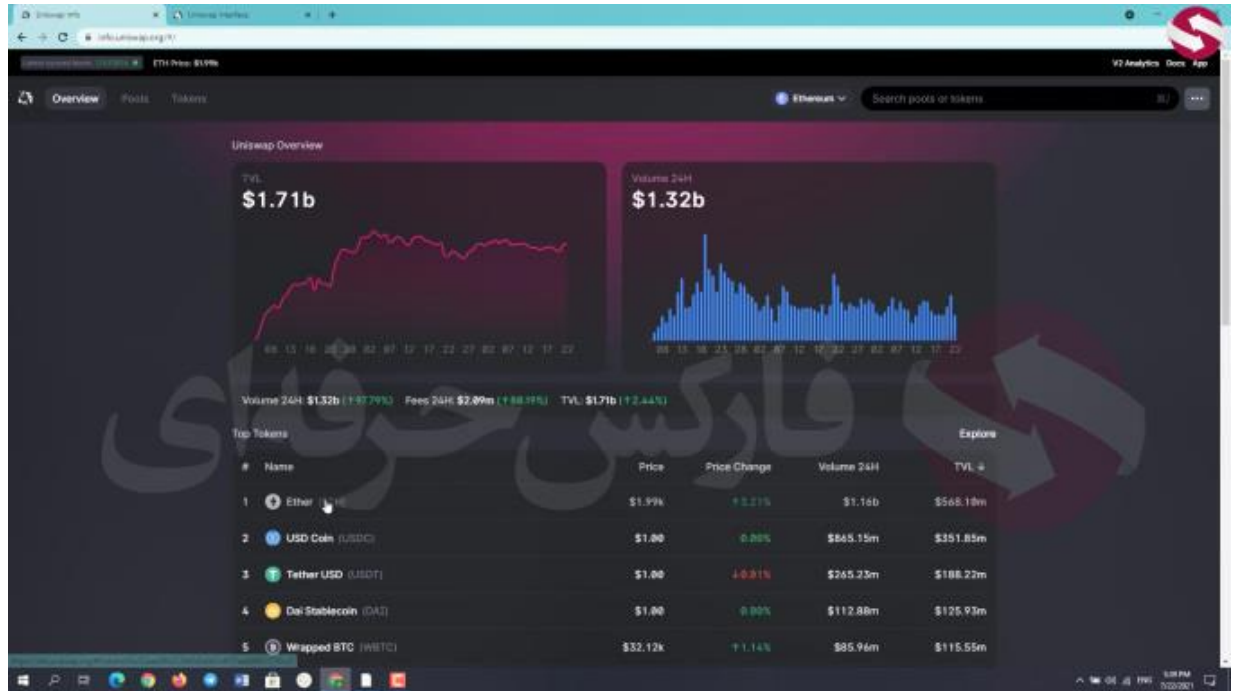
Uniswap Info | Uniswap Interface

info.uniswap.org/#/

ETH Price: $1.99k

V2 Analytics Docs App

Overview Pools Tokens

Ethereum

Search pools or tokens

Uniswap Overview

TVL
$1.71b

Volume 24H
$1.32b

Volume 24H: $1.32b (↑97.79%) Fees 24H: $2.09m (↑88.19%) TVL: $1.71b (↑2.44%)

فارکس حرفه‌ای

Top Tokens

Explore

| # | Name | Price | Price Change | Volume 24H | TVL |
|---|---|---|---|---|---|
| 1 | Ether (ETH) | $1.99k | ↑3.21% | $1.16b | $568.18m |
| 2 | USD Coin (USDC) | $1.00 | 0.00% | $865.15m | $351.85m |
| 3 | Tether USD (USDT) | $1.00 | ↓0.01% | $265.23m | $188.22m |
| 4 | Dai Stablecoin (DAI) | $1.00 | 0.00% | $112.88m | $125.93m |
| 5 | Wrapped BTC (WBTC) | $32.12k | ↑1.14% | $85.96m | $115.55m |